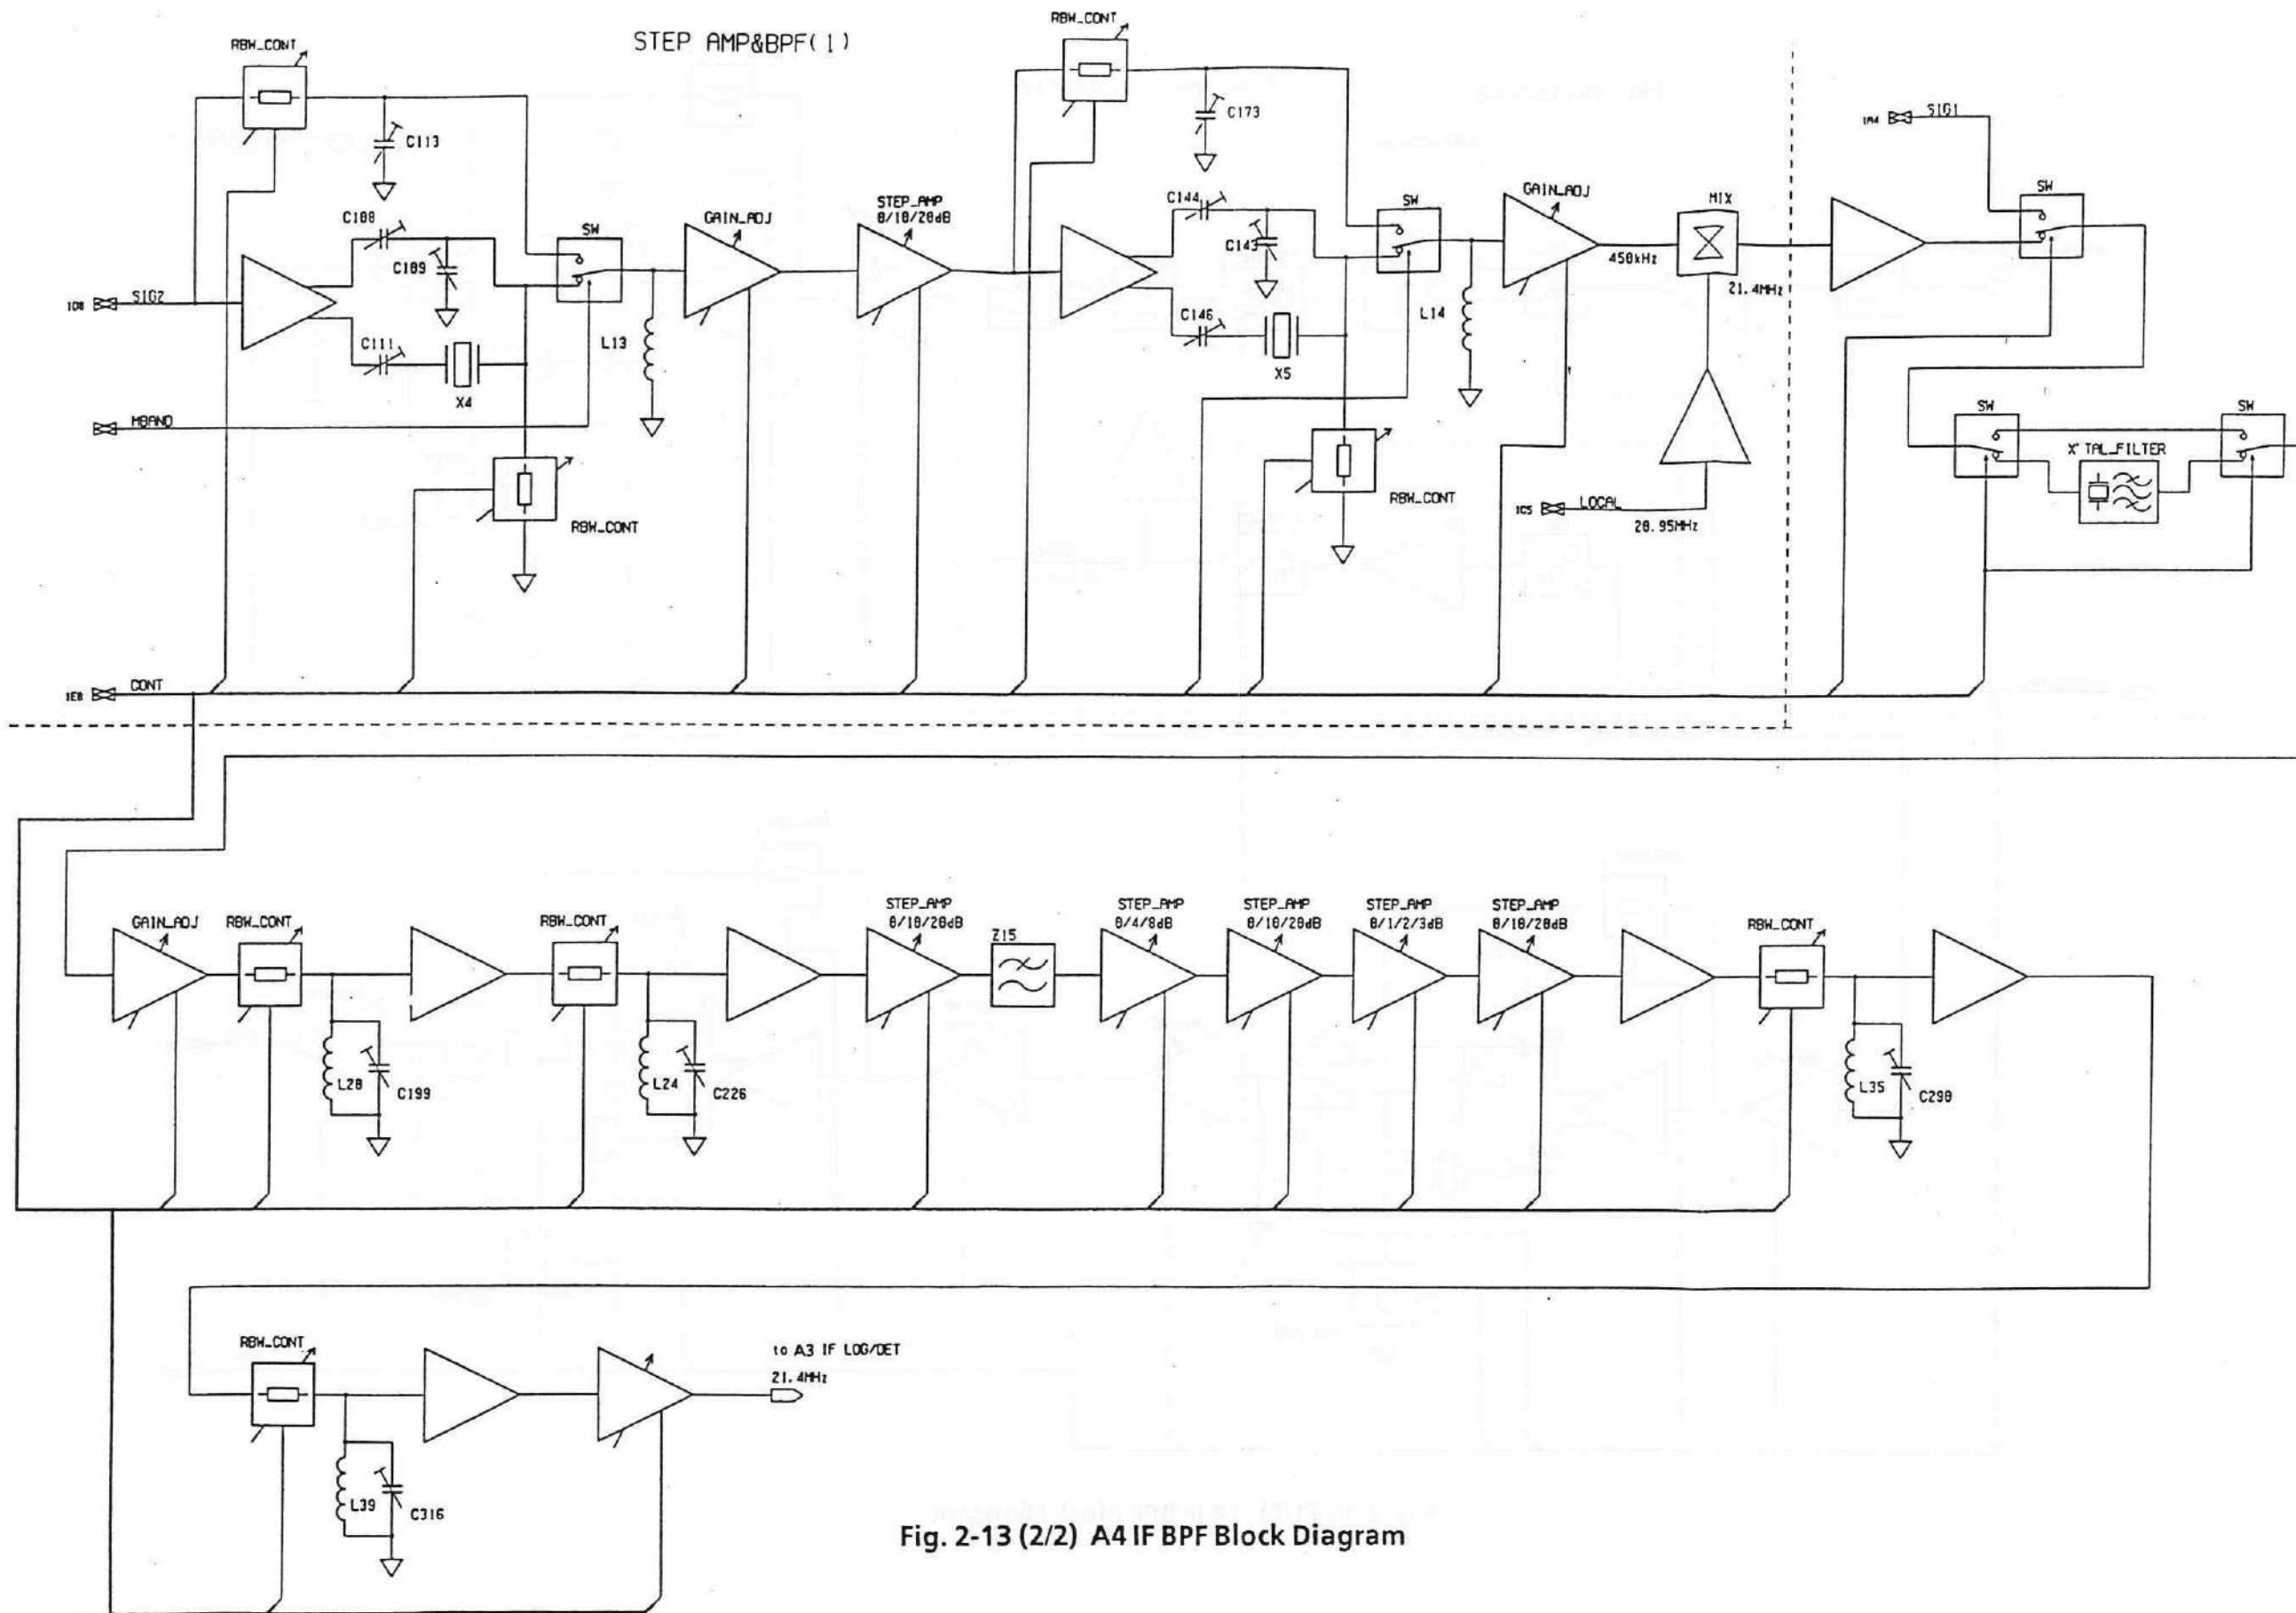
STEP AMP&BPF(1)

RBW_CONT
C113
C108
C109
SW
GAIN_ADJ
STEP_AMP
0/10/20dB
RBW_CONT
C173
C144
C143
SW
GAIN_ADJ
MIX
SIG1
SW
IO8 SIG2
C111
X4
L13
C146
X5
L14
450kHz
21.4MHz
MBAND
RBW_CONT
RBW_CONT
LOCAL
20.95MHz
SW
X'TAL_FILTER
SW
CONT

GAIN_ADJ
RBW_CONT
RBW_CONT
STEP_AMP
0/10/20dB
Z15
STEP_AMP
0/4/8dB
STEP_AMP
0/10/20dB
STEP_AMP
0/1/2/3dB
STEP_AMP
0/10/20dB
RBW_CONT
L20
C199
L24
C226
L35
C290

RBW_CONT
to A3 IF LOG/DET
21.4MHz
L39
C316

Fig. 2-13 (2/2) A4 IF BPF Block Diagram